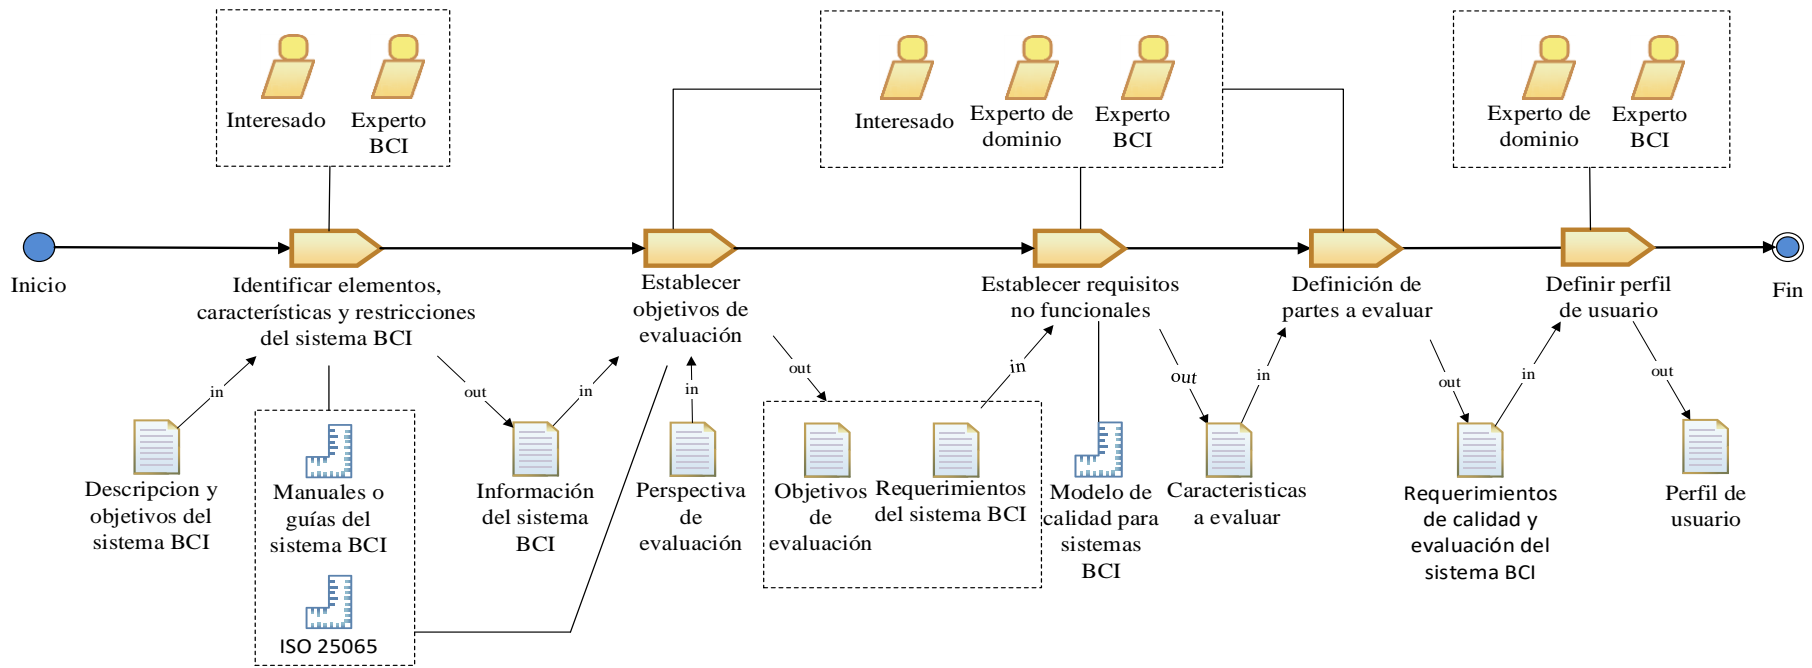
Interesado

Experto BCI

Interesado

Experto de dominio

Experto BCI

Experto de dominio

Experto BCI

Inicio

Identificar elementos, características y restricciones del sistema BCI

Establecer objetivos de evaluación

Establecer requisitos no funcionales

Definición de partes a evaluar

Definir perfil de usuario

Fin

in

out

in

in

out

in

out

in

out

in

out

Descripcion y objetivos del sistema BCI

Manuales o guías del sistema BCI

ISO 25065

Información del sistema BCI

Perspectiva de evaluación

Objetivos de evaluación

Requerimientos del sistema BCI

Modelo de calidad para sistemas BCI

Caracteristicas a evaluar

Requerimientos de calidad y evaluación del sistema BCI

Perfil de usuario